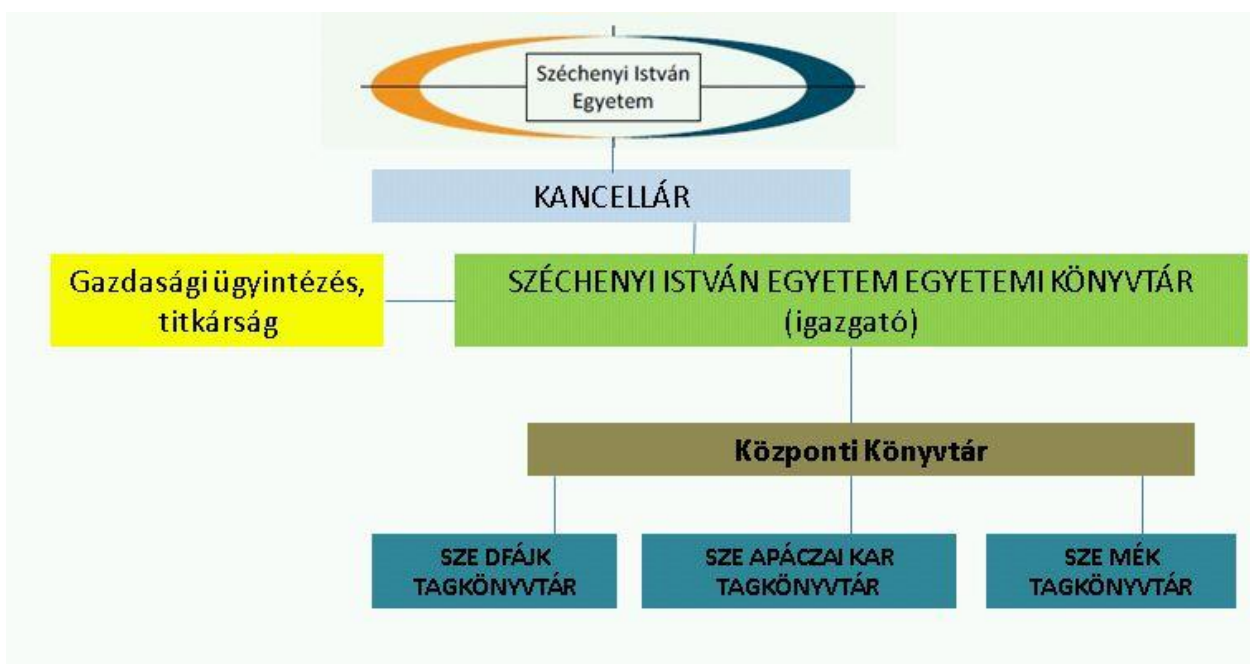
Széchenyi István Egyetem

KANCELLÁR

Gazdasági ügyintézés, titkárság

SZÉCHENYI ISTVÁN EGYETEM EGYETEMI KÖNYVTÁR (igazgató)

Központi Könyvtár

SZE DFÁJK TAGKÖNYVTÁR

SZE APÁCZAI KAR TAGKÖNYVTÁR

SZE MÉK TAGKÖNYVTÁR